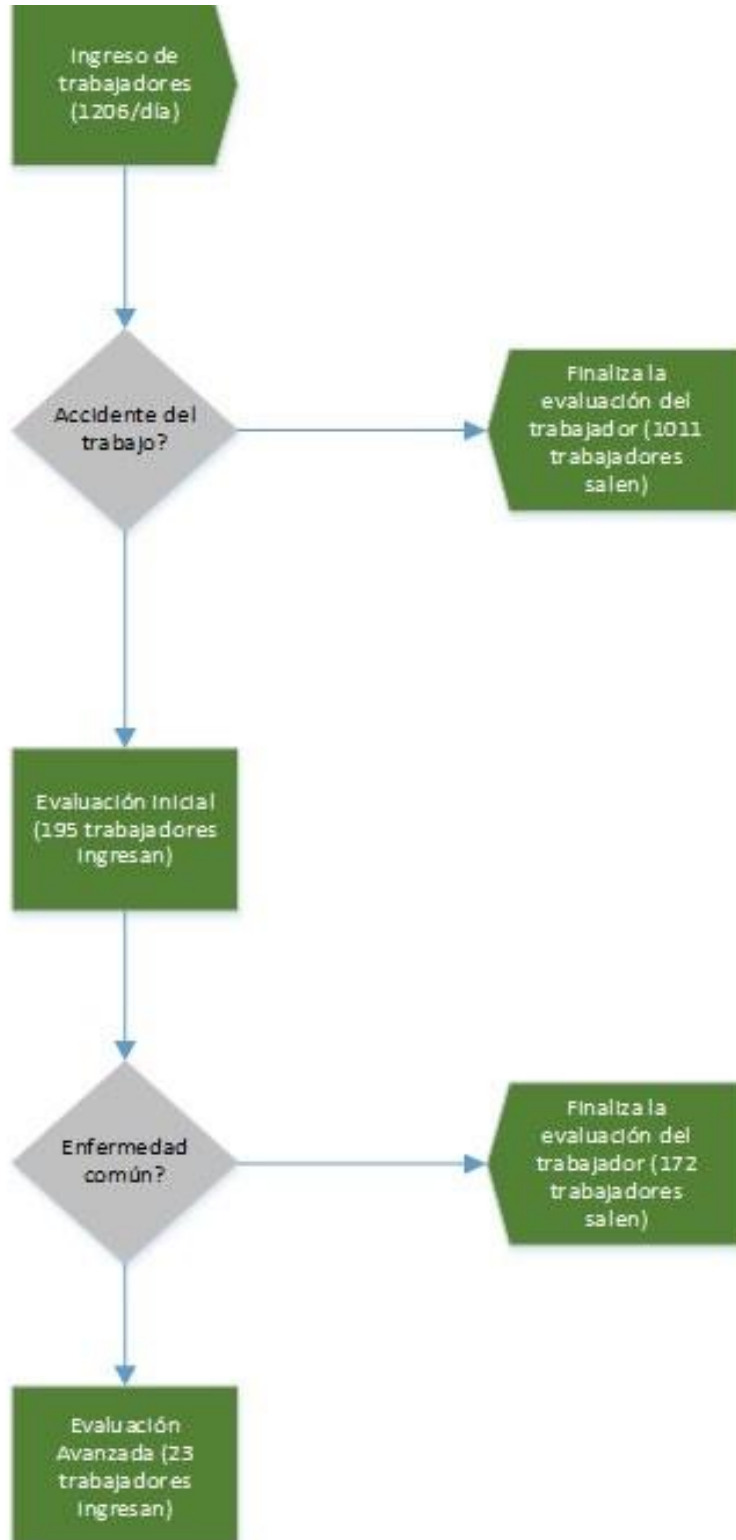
Ingreso de trabajadores (1206/día)

Accidente del trabajo?

Finaliza la evaluación del trabajador (1011 trabajadores salen)

Evaluación Inicial (195 trabajadores Ingresan)

Enfermedad común?

Finaliza la evaluación del trabajador (172 trabajadores salen)

Evaluación Avanzada (23 trabajadores Ingresan)